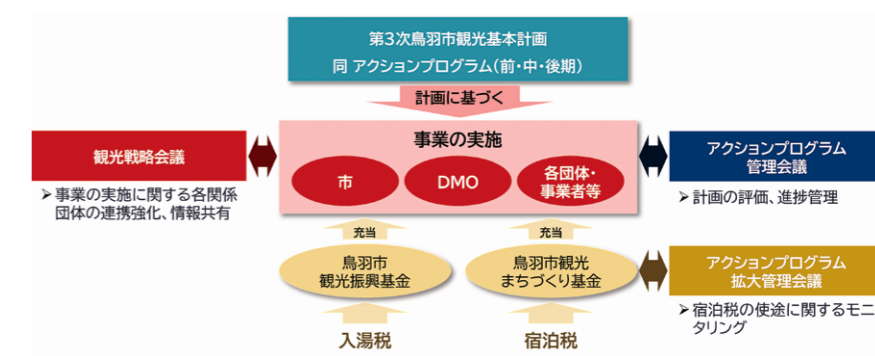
第3次鳥羽市観光基本計画
同 アクションプログラム（前・中・後期）

計画に基づく

観光戦略会議

➤事業の実施に関する各関係団体の連携強化、情報共有

事業の実施

市

DMO

各団体・事業者等

アクションプログラム管理会議

➤計画の評価、進捗管理

充当

充当

鳥羽市観光振興基金

鳥羽市観光まちづくり基金

アクションプログラム拡大管理会議

➤宿泊税の使途に関するモニタリング

入湯税

宿泊税